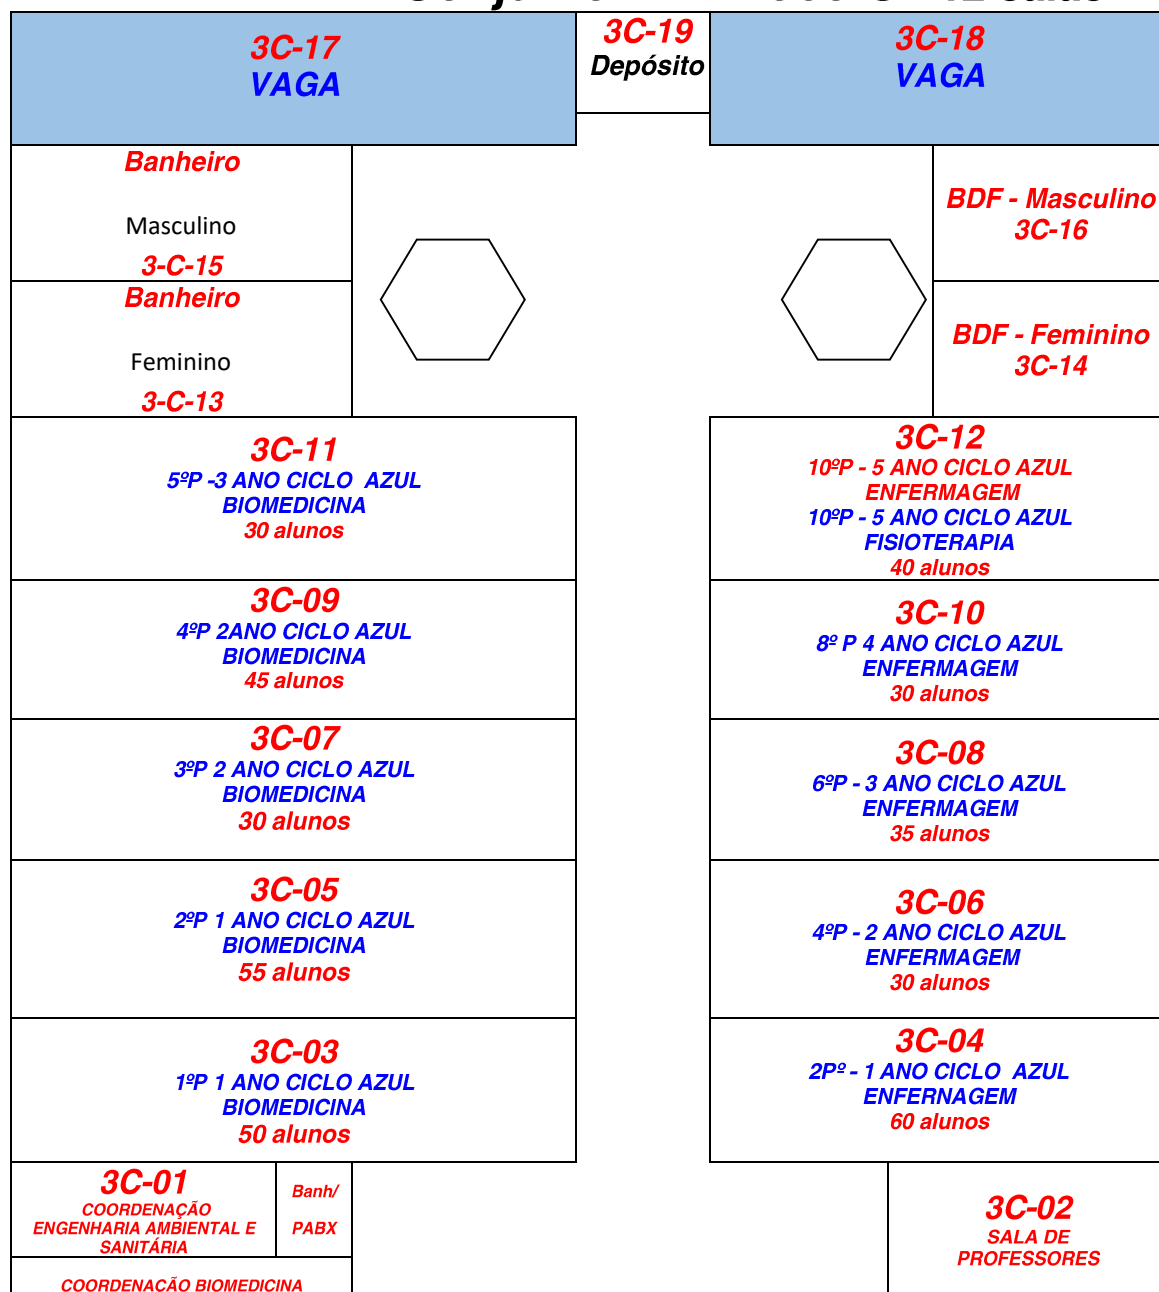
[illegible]

3C-17
VAGA

3C-19
Depósito

3C-18
VAGA

Banheiro

Masculino

3-C-15

Banheiro

Feminino

3-C-13

BDF - Masculino
3C-16

BDF - Feminino
3C-14

3C-11
5ºP -3 ANO CICLO AZUL
BIOMEDICINA
30 alunos

3C-12
10ºP - 5 ANO CICLO AZUL
ENFERMAGEM
10ºP - 5 ANO CICLO AZUL
FISIOTERAPIA
40 alunos

3C-09
4ºP 2ANO CICLO AZUL
BIOMEDICINA
45 alunos

3C-10
8º P 4 ANO CICLO AZUL
ENFERMAGEM
30 alunos

3C-07
3ºP 2 ANO CICLO AZUL
BIOMEDICINA
30 alunos

3C-08
6ºP - 3 ANO CICLO AZUL
ENFERMAGEM
35 alunos

3C-05
2ºP 1 ANO CICLO AZUL
BIOMEDICINA
55 alunos

3C-06
4ºP - 2 ANO CICLO AZUL
ENFERMAGEM
30 alunos

3C-03
1ºP 1 ANO CICLO AZUL
BIOMEDICINA
50 alunos

3C-04
2Pº - 1 ANO CICLO AZUL
ENFERNAGEM
60 alunos

3C-01
COORDENAÇÃO
ENGENHARIA AMBIENTAL E
SANITÁRIA

Banh/
PABX

COORDENAÇÃO BIOMEDICINA

3C-02
SALA DE
PROFESSORES